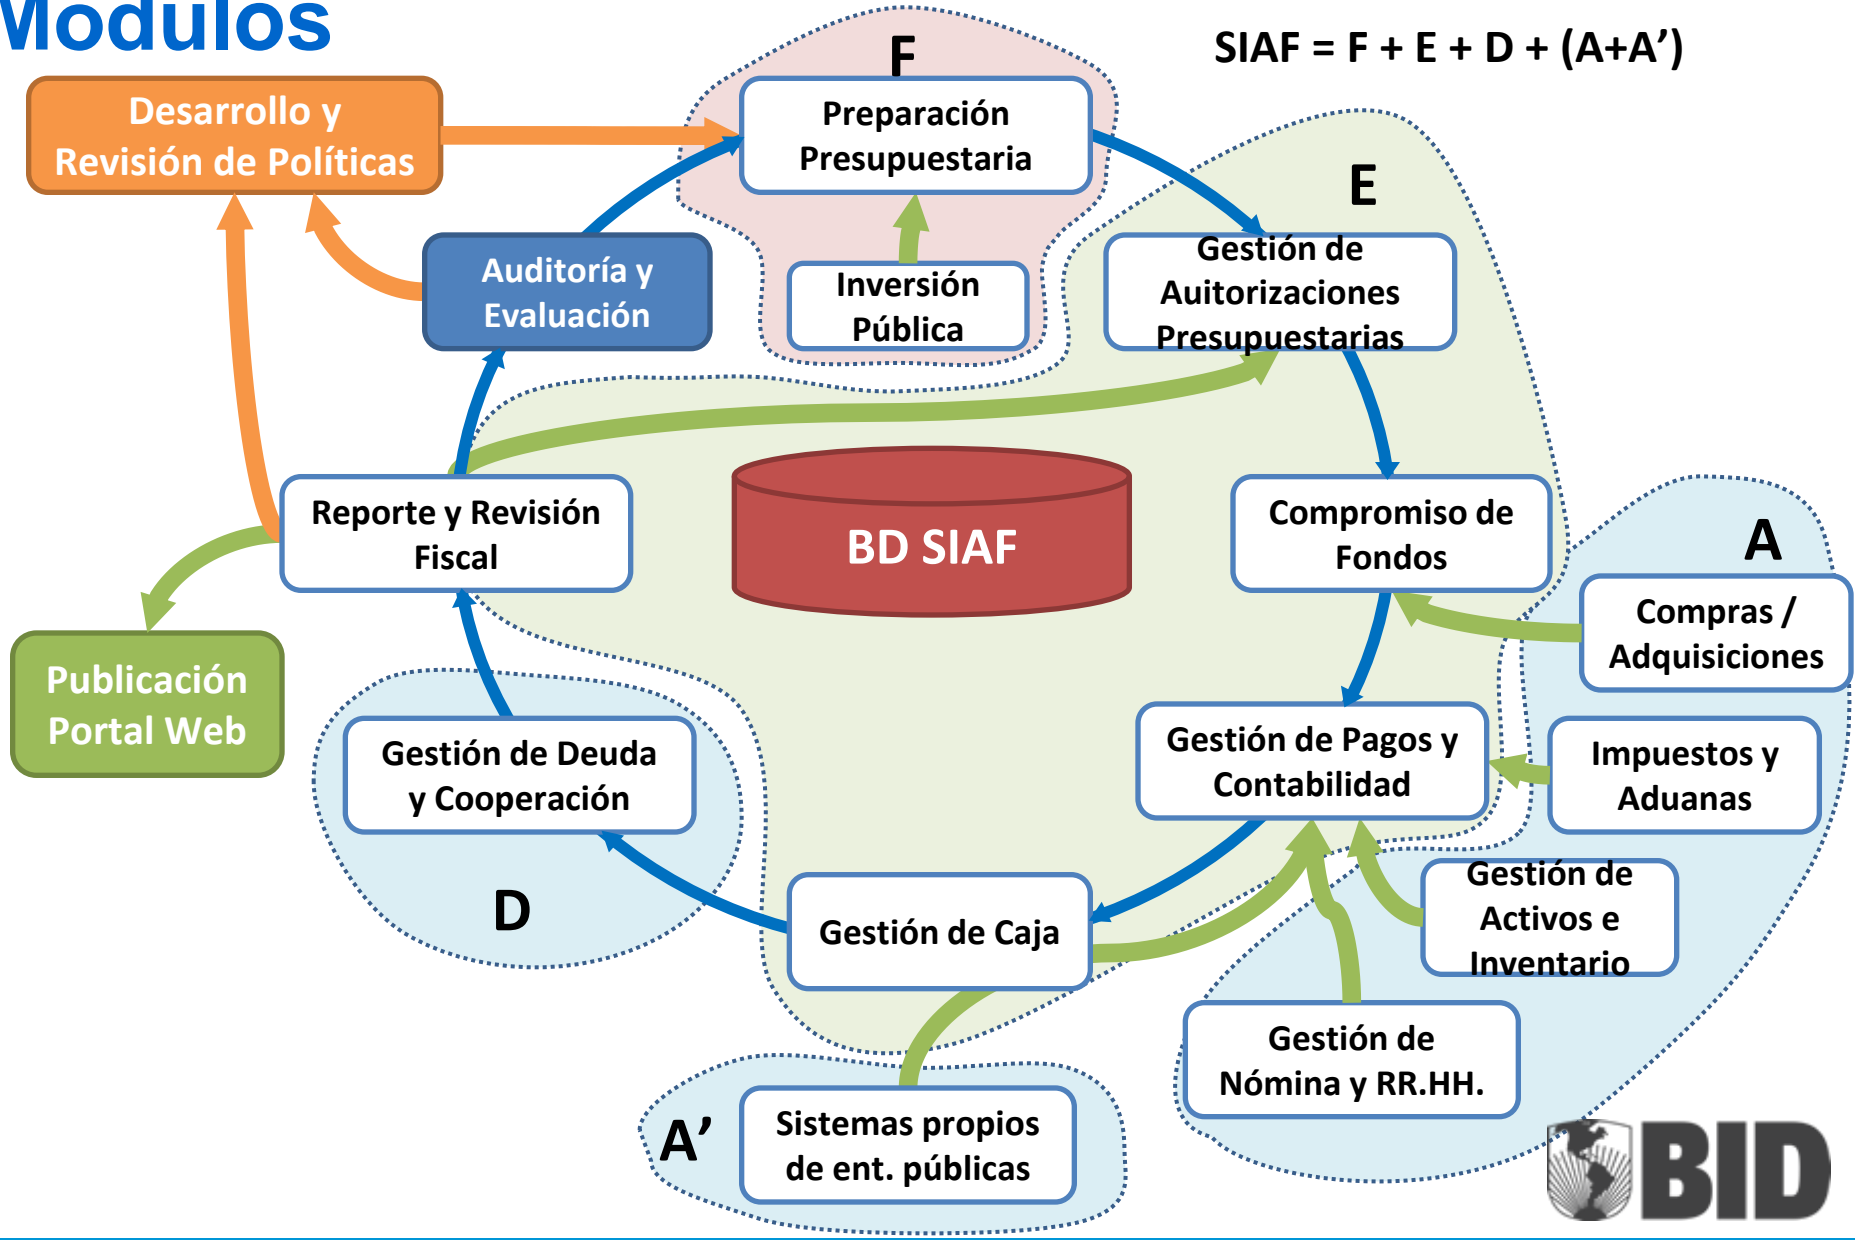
Modulos

SIAF = F + E + D + (A+A')

Desarrollo y Revisión de Políticas

F

Preparación Presupuestaria

Inversión Pública

E

Gestión de Auitorizaciones Presupuestarias

Auditoría y Evaluación

Reporte y Revisión Fiscal

BD SIAF

Compromiso de Fondos

A

Compras / Adquisiciones

Publicación Portal Web

Gestión de Deuda y Cooperación

Gestión de Pagos y Contabilidad

Impuestos y Aduanas

D

Gestión de Caja

Gestión de Activos e Inventario

Gestión de Nómina y RR.HH.

A'

Sistemas propios de ent. públicas

BID